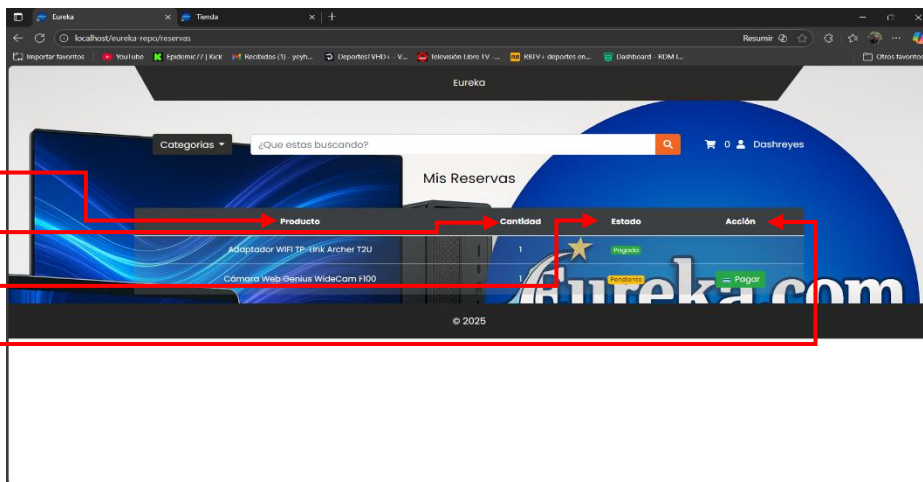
Eureka
Tienda
localhost/eureka-repo/reservas
Resumir
Importar favoritos
YouTube
Epidemic77 | Kick
Recibidos (1) - yeyh...
Deportes1VHD+ - V...
Televisión Libre TV -...
RBTV+ deportes en...
Dashboard - RDM I...
Otros favoritos

Eureka

Categorias
¿Que estas buscando?
0
Dashreyes

Mis Reservas

| Producto | Cantidad | Estado | Acción |
|---|---|---|---|
| Adaptador WIFI TP-Link Archer T2U | 1 | Pagado | |
| Cámara Web Genius WideCam F100 | 1 | Pendiente | Pagar |

Eureka.com

© 2025